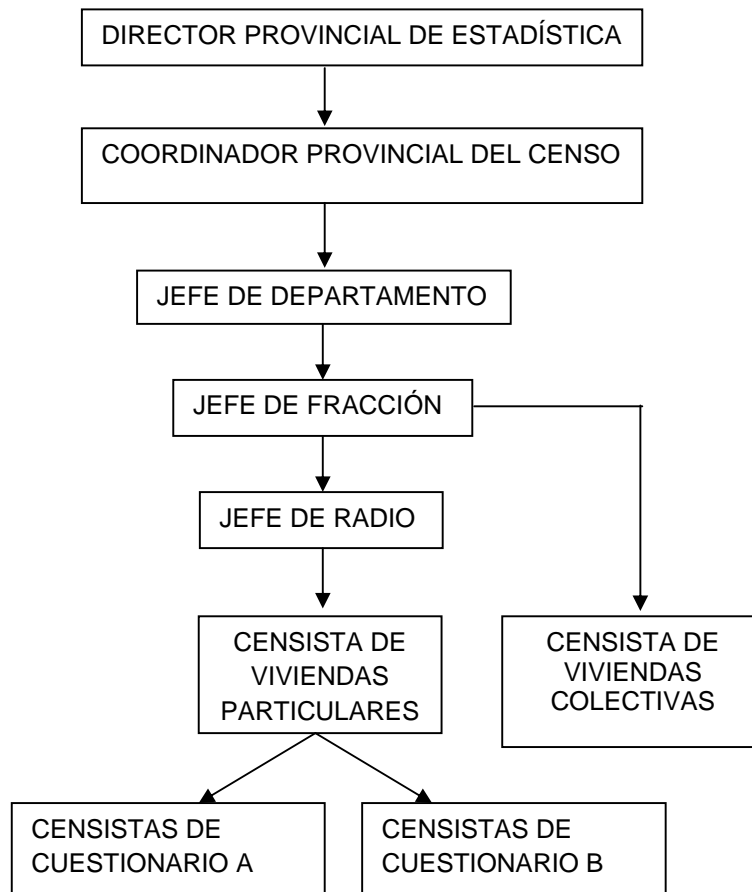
DIRECTOR PROVINCIAL DE ESTADÍSTICA

COORDINADOR PROVINCIAL DEL CENSO

JEFE DE DEPARTAMENTO

JEFE DE FRACCIÓN

JEFE DE RADIO

CENSISTA DE VIVIENDAS PARTICULARES

CENSISTA DE VIVIENDAS COLECTIVAS

CENSISTAS DE CUESTIONARIO A

CENSISTAS DE CUESTIONARIO B